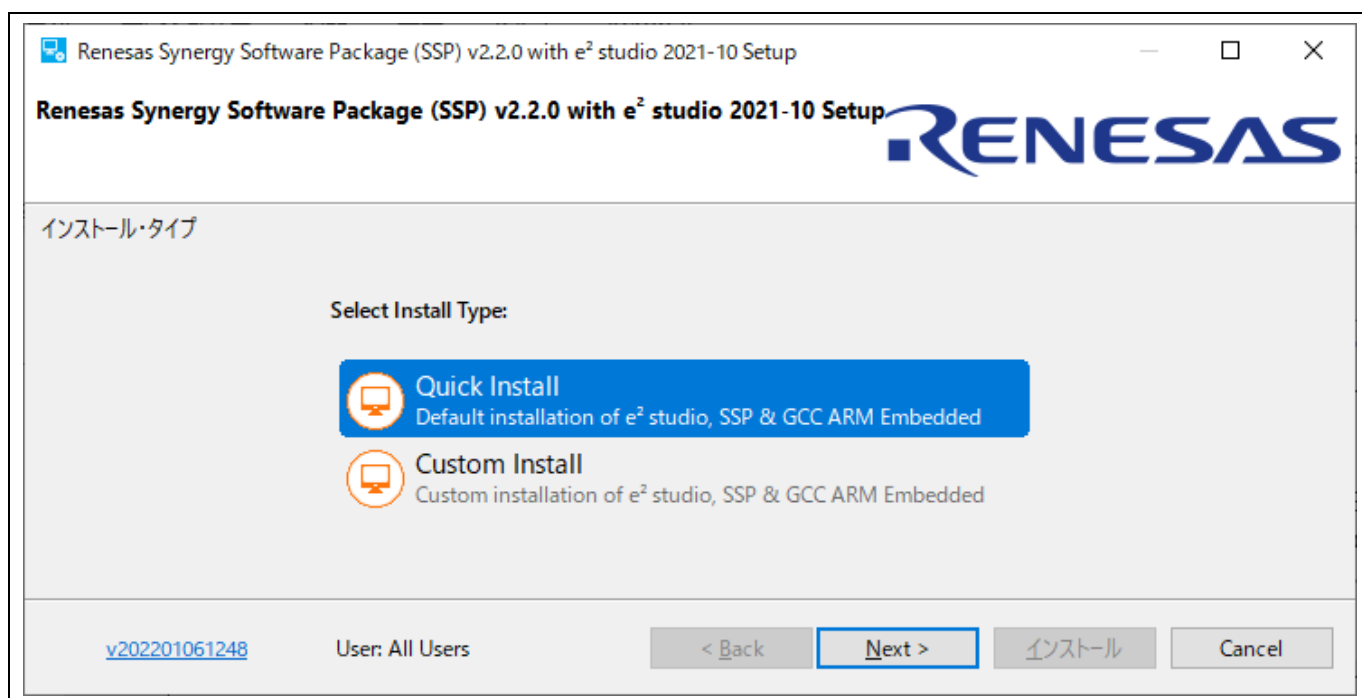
Renesas Synergy Software Package (SSP) v2.2.0 with e² studio 2021-10 Setup

Renesas Synergy Software Package (SSP) v2.2.0 with e² studio 2021-10 Setup

RENESAS

インストール・タイプ

Select Install Type:

Quick Install
Default installation of e² studio, SSP & GCC ARM Embedded

Custom Install
Custom installation of e² studio, SSP & GCC ARM Embedded

v202201061248

User: All Users

< Back

Next >

インストール

Cancel